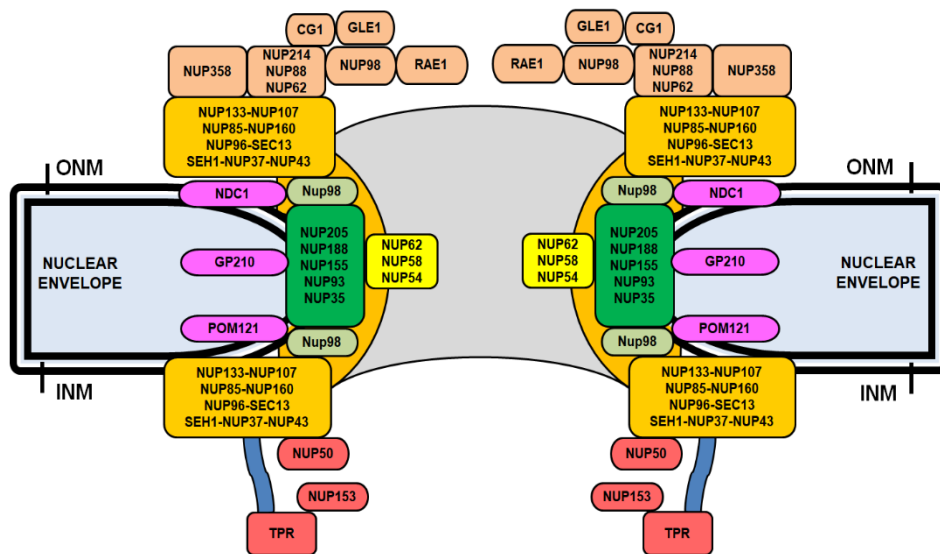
CG1
GLE1
NUP358
NUP214
NUP88
NUP62
NUP98
RAE1

GLE1
CG1
RAE1
NUP98
NUP214
NUP88
NUP62
NUP358

NUP133-NUP107
NUP85-NUP160
NUP96-SEC13
SEH1-NUP37-NUP43

NUP133-NUP107
NUP85-NUP160
NUP96-SEC13
SEH1-NUP37-NUP43

ONM
ONM

Nup98
NDC1
Nup98
NDC1

NUCLEAR ENVELOPE
GP210
NUP205
NUP188
NUP155
NUP93
NUP35
NUP62
NUP58
NUP54

NUP62
NUP58
NUP54
NUP205
NUP188
NUP155
NUP93
NUP35
GP210
NUCLEAR ENVELOPE

POM121
Nup98
Nup98
POM121

INM
INM

NUP133-NUP107
NUP85-NUP160
NUP96-SEC13
SEH1-NUP37-NUP43

NUP133-NUP107
NUP85-NUP160
NUP96-SEC13
SEH1-NUP37-NUP43

NUP50
NUP153
TPR

NUP50
NUP153
TPR